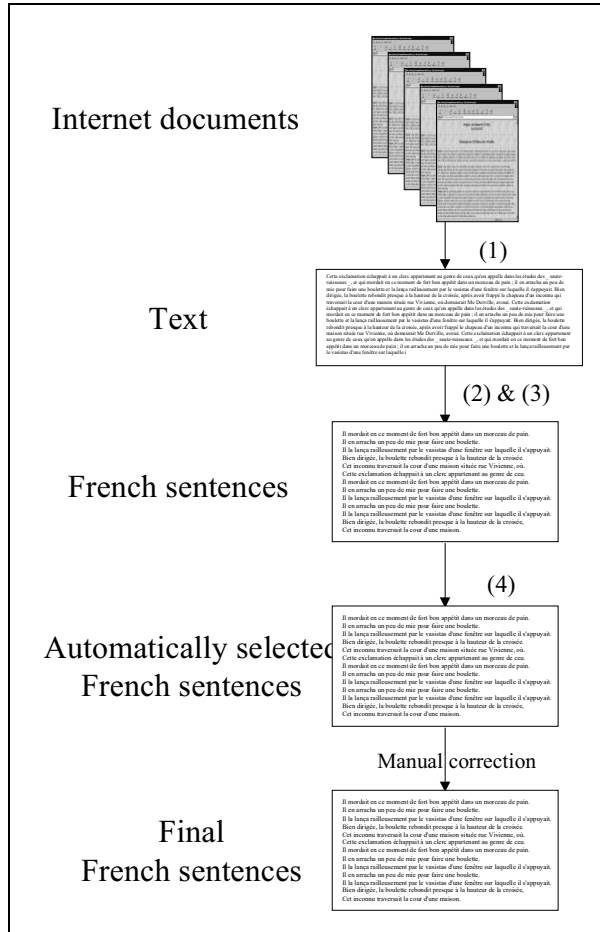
Internet documents

(1)

Cette exclamation échappait à un clerc appartenant au genre de ceux qu'on appelle dans les études des _ saute-ruisseaux _, et qui mordait en ce moment de fort bon appétit dans un morceau de pain ; il en arracha un peu de mie pour faire une boulette et la lança railleusement par le vasistas d'une fenêtre sur laquelle il s'appuyait. Bien dirigée, la boulette rebondit presque à la hauteur de la croisée, après avoir frappé le chapeau d'un inconnu qui traversait la cour d'une maison située rue Vivienne, où demeurait Me Derville, avoué. Cette exclamation échappait à un clerc appartenant au genre de ceux qu'on appelle dans les études des _ saute-ruisseaux _, et qui mordait en ce moment de fort bon appétit dans un morceau de pain ; il en arracha un peu de mie pour faire une boulette et la lança railleusement par le vasistas d'une fenêtre sur laquelle il s'appuyait. Bien dirigée, la boulette rebondit presque à la hauteur de la croisée, après avoir frappé le chapeau d'un inconnu qui traversait la cour d'une maison située rue Vivienne, où demeurait Me Derville, avoué. Cette exclamation échappait à un clerc appartenant au genre de ceux qu'on appelle dans les études des _ saute-ruisseaux _, et qui mordait en ce moment de fort bon appétit dans un morceau de pain ; il en arracha un peu de mie pour faire une boulette et la lança railleusement par le vasistas d'une fenêtre sur laquelle i

Text

(2) & (3)

Il mordait en ce moment de fort bon appétit dans un morceau de pain.
Il en arracha un peu de mie pour faire une boulette.
Il la lança railleusement par le vasistas d'une fenêtre sur laquelle il s'appuyait.
Bien dirigée, la boulette rebondit presque à la hauteur de la croisée.
Cet inconnu traversait la cour d'une maison située rue Vivienne, où.
Cette exclamation échappait à un clerc appartenant au genre de ceu.
Il mordait en ce moment de fort bon appétit dans un morceau de pain.
Il en arracha un peu de mie pour faire une boulette.
Il la lança railleusement par le vasistas d'une fenêtre sur laquelle il s'appuyait.
Il en arracha un peu de mie pour faire une boulette.
Il la lança railleusement par le vasistas d'une fenêtre sur laquelle il s'appuyait.
Bien dirigée, la boulette rebondit presque à la hauteur de la croisée,
Cet inconnu traversait la cour d'une maison.

French sentences

(4)

Il mordait en ce moment de fort bon appétit dans un morceau de pain.
Il en arracha un peu de mie pour faire une boulette.
Il la lança railleusement par le vasistas d'une fenêtre sur laquelle il s'appuyait.
Bien dirigée, la boulette rebondit presque à la hauteur de la croisée.
Cet inconnu traversait la cour d'une maison située rue Vivienne, où.
Cette exclamation échappait à un clerc appartenant au genre de ceu.
Il mordait en ce moment de fort bon appétit dans un morceau de pain.
Il en arracha un peu de mie pour faire une boulette.
Il la lança railleusement par le vasistas d'une fenêtre sur laquelle il s'appuyait.
Il en arracha un peu de mie pour faire une boulette.
Il la lança railleusement par le vasistas d'une fenêtre sur laquelle il s'appuyait.
Bien dirigée, la boulette rebondit presque à la hauteur de la croisée,
Cet inconnu traversait la cour d'une maison.

Automatically selected French sentences

Manual correction

Il mordait en ce moment de fort bon appétit dans un morceau de pain.
Il en arracha un peu de mie pour faire une boulette.
Il la lança railleusement par le vasistas d'une fenêtre sur laquelle il s'appuyait.
Bien dirigée, la boulette rebondit presque à la hauteur de la croisée.
Cet inconnu traversait la cour d'une maison située rue Vivienne, où.
Cette exclamation échappait à un clerc appartenant au genre de ceu.
Il mordait en ce moment de fort bon appétit dans un morceau de pain.
Il en arracha un peu de mie pour faire une boulette.
Il la lança railleusement par le vasistas d'une fenêtre sur laquelle il s'appuyait.
Il en arracha un peu de mie pour faire une boulette.
Il la lança railleusement par le vasistas d'une fenêtre sur laquelle il s'appuyait.
Bien dirigée, la boulette rebondit presque à la hauteur de la croisée,
Cet inconnu traversait la cour d'une maison.

Final French sentences